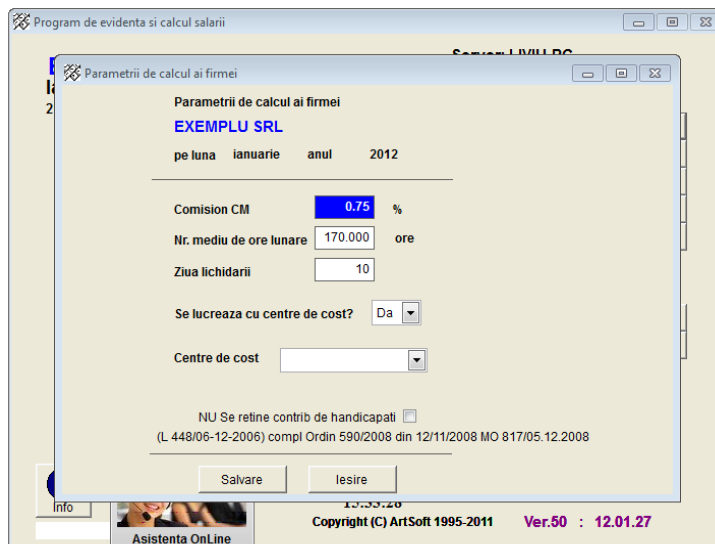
Program de evidenta si calcul salarii

Server: LIVIU-PC

Parametrii de calcul ai firmei

Parametrii de calcul ai firmei

EXEMPLU SRL

pe luna ianuarie anul 2012

Comision CM 0.75 %

Nr. mediu de ore lunare 170.000 ore

Ziua lichidarii 10

Se lucreaza cu centre de cost? Da

Centre de cost

NU Se retine contrib de handicapati

(L 448/06-12-2006) compl Ordin 590/2008 din 12/11/2008 MO 817/05.12.2008

Salvare Iesire

Info

Asistenta OnLine

15:33:28

Copyright (C) ArtSoft 1995-2011 Ver.50 : 12.01.27